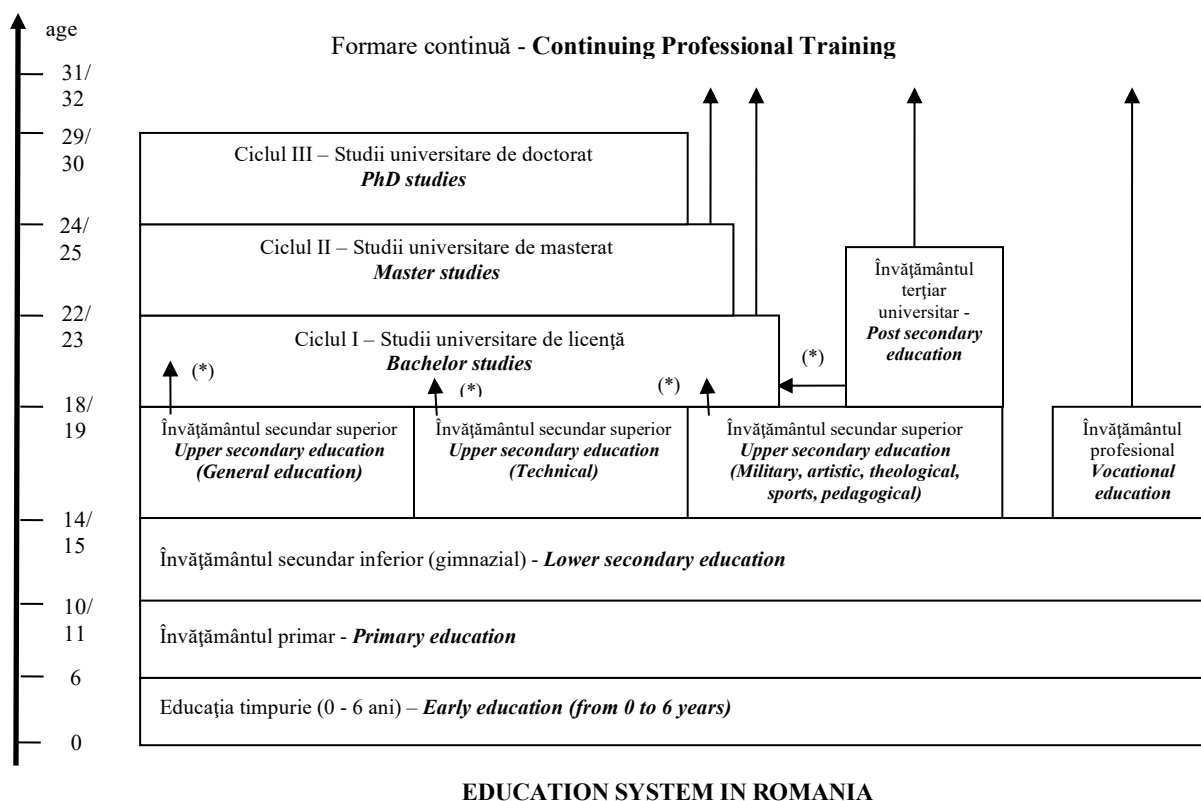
age

31/ 32

29/ 30

24/ 25

22/ 23

18/ 19

14/ 15

10/ 11

6

0

Formare continuă - **Continuing Professional Training**

Ciclul III – Studii universitare de doctorat
***PhD studies***

Ciclul II – Studii universitare de masterat
***Master studies***

Învăţământul terţiar universitar - ***Post secondary education***

Ciclul I – Studii universitare de licenţă
***Bachelor studies***

(*)

(*)

(*)

(*)

Învăţământul secundar superior
***Upper secondary education (General education)***

Învăţământul secundar superior
***Upper secondary education (Technical)***

Învăţământul secundar superior
***Upper secondary education (Military, artistic, theological, sports, pedagogical)***

Învăţământul profesional
***Vocational education***

Învăţământul secundar inferior (gimnazial) - ***Lower secondary education***

Învăţământul primar - ***Primary education***

Educaţia timpurie (0 - 6 ani) – ***Early education (from 0 to 6 years)***

**EDUCATION SYSTEM IN ROMANIA**